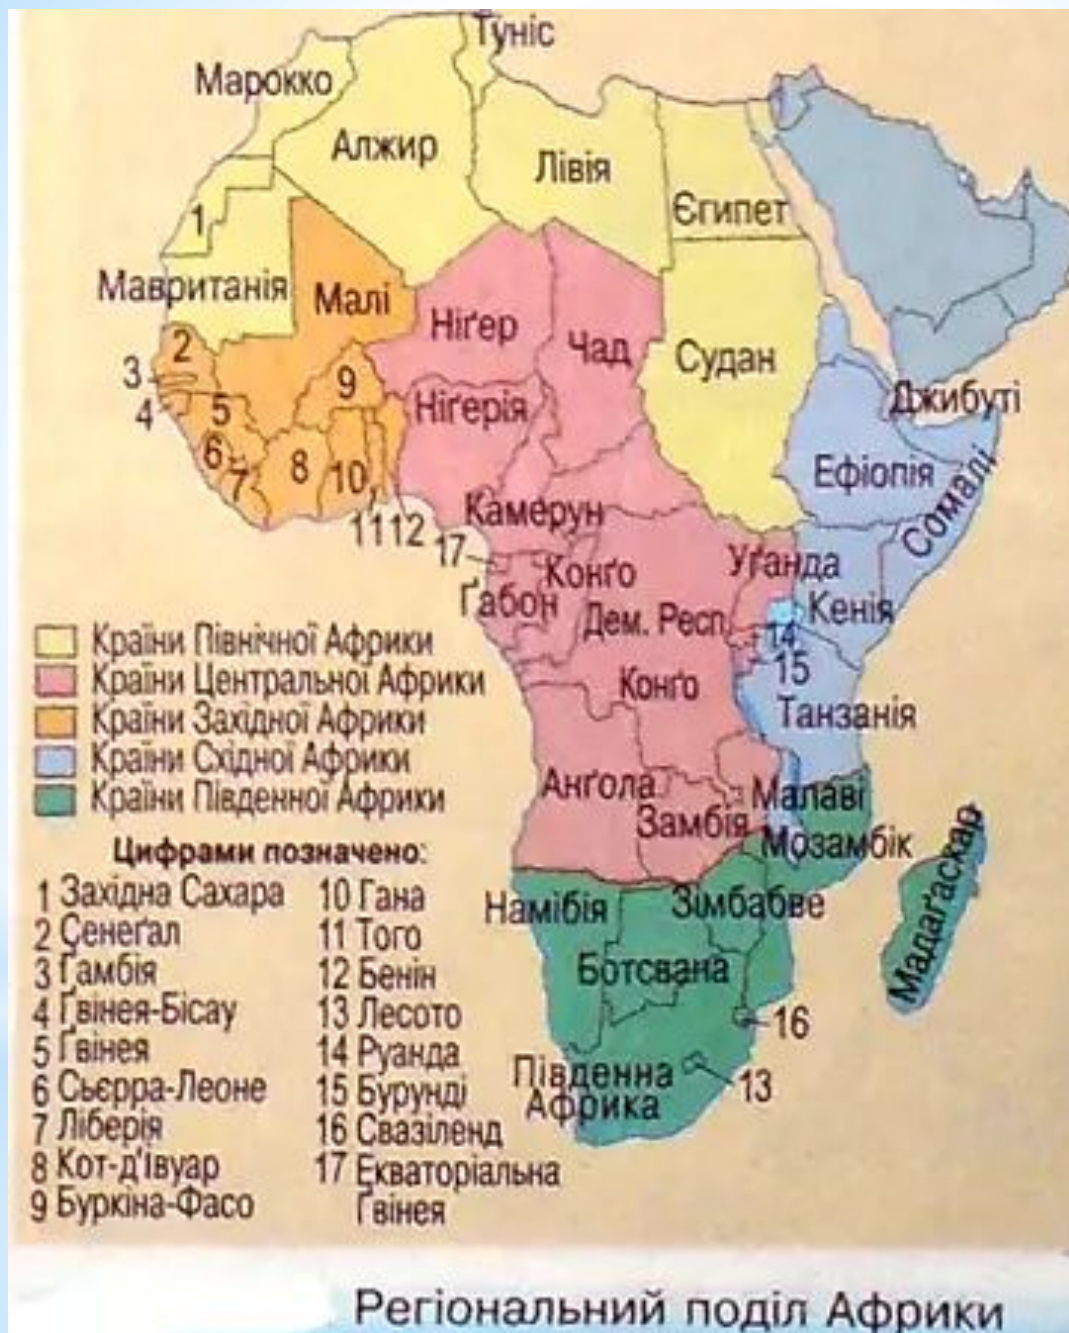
Туніс
Марокко
Алжир
Лівія
Єгипет
1
Мавританія
Малі
Ніґер
Чад
Судан
2
3
4
5
9
Ніґерія
Джибуті
6
7
8
10
Ефіопія
Сомалі
11
12
17
Камерун
Конґо
Уґанда
Ґабон
Дем. Респ.
Кенія
14
15
Конґо
Танзанія
Анґола
Малаві
Замбія
Мозамбік
Намібія
Зімбабве
Ботсвана
Мадаґаскар
16
Південна Африка
13

Країни Північної Африки
Країни Центральної Африки
Країни Західної Африки
Країни Східної Африки
Країни Південної Африки

Цифрами позначено:
1 Західна Сахара
2 Сенеґал
3 Ґамбія
4 Ґвінея-Бісау
5 Ґвінея
6 Сьєрра-Леоне
7 Ліберія
8 Кот-д'Івуар
9 Буркіна-Фасо
10 Гана
11 Того
12 Бенін
13 Лесото
14 Руанда
15 Бурунді
16 Свазіленд
17 Екваторіальна Ґвінея

Регіональний поділ Африки